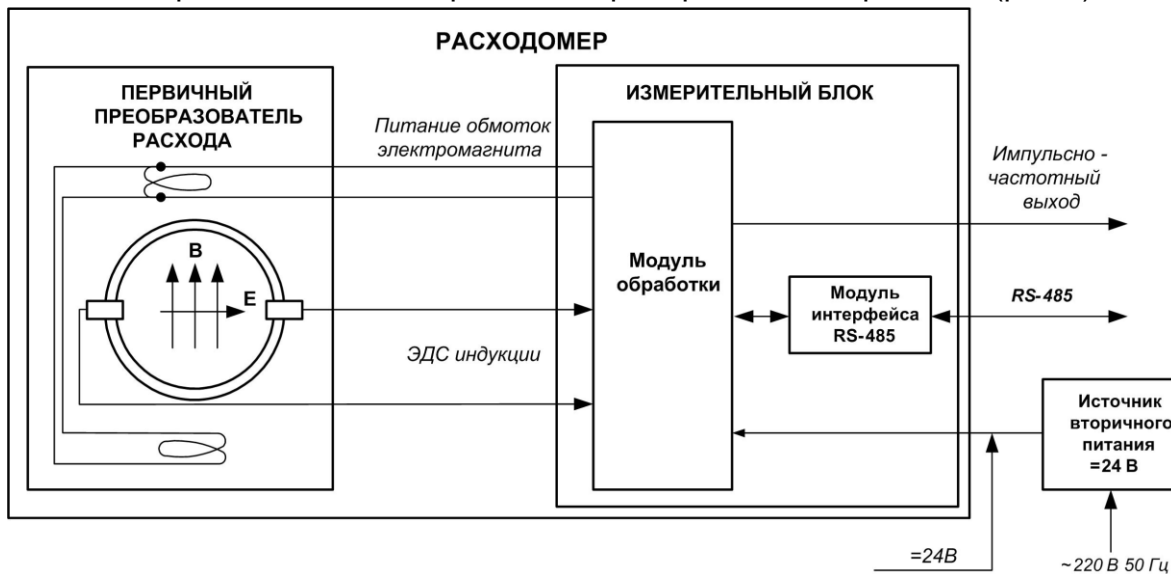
РАСХОДОМЕР

ПЕРВИЧНЫЙ ПРЕОБРАЗОВАТЕЛЬ РАСХОДА

B

E

ИЗМЕРИТЕЛЬНЫЙ БЛОК

Питание обмоток электромагнита

Модуль обработки

Модуль интерфейса RS-485

ЭДС индукции

Импульсно - частотный выход

RS-485

Источник вторичного питания =24 В

=24В

~220 В 50 Гц